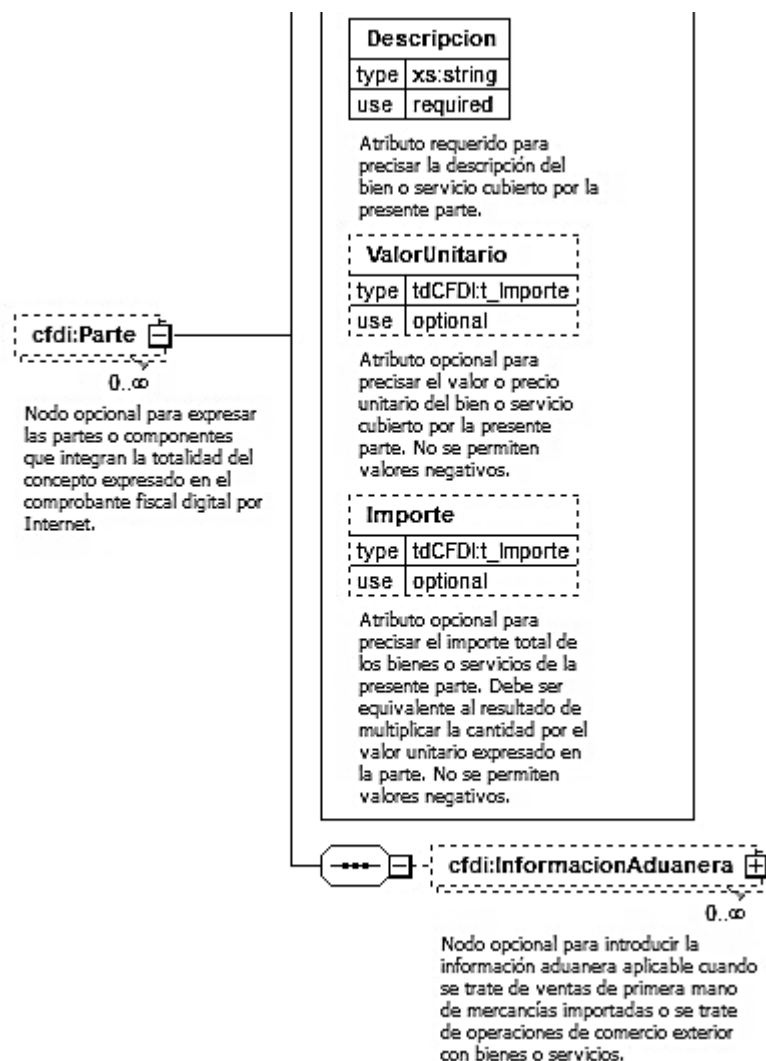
| Descripcion | |
|---|---|
| type | xs:string |
| use | required |

Atributo requerido para precisar la descripción del bien o servicio cubierto por la presente parte.

| ValorUnitario | |
|---|---|
| type | tdCFDI:t_Importe |
| use | optional |

Atributo opcional para precisar el valor o precio unitario del bien o servicio cubierto por la presente parte. No se permiten valores negativos.

| Importe | |
|---|---|
| type | tdCFDI:t_Importe |
| use | optional |

Atributo opcional para precisar el importe total de los bienes o servicios de la presente parte. Debe ser equivalente al resultado de multiplicar la cantidad por el valor unitario expresado en la parte. No se permiten valores negativos.

cfdi:Parte

$0..\infty$

Nodo opcional para expresar las partes o componentes que integran la totalidad del concepto expresado en el comprobante fiscal digital por Internet.

cfdi:InformacionAduanera

$0..\infty$

Nodo opcional para introducir la información aduanera aplicable cuando se trate de ventas de primera mano de mercancías importadas o se trate de operaciones de comercio exterior con bienes o servicios.